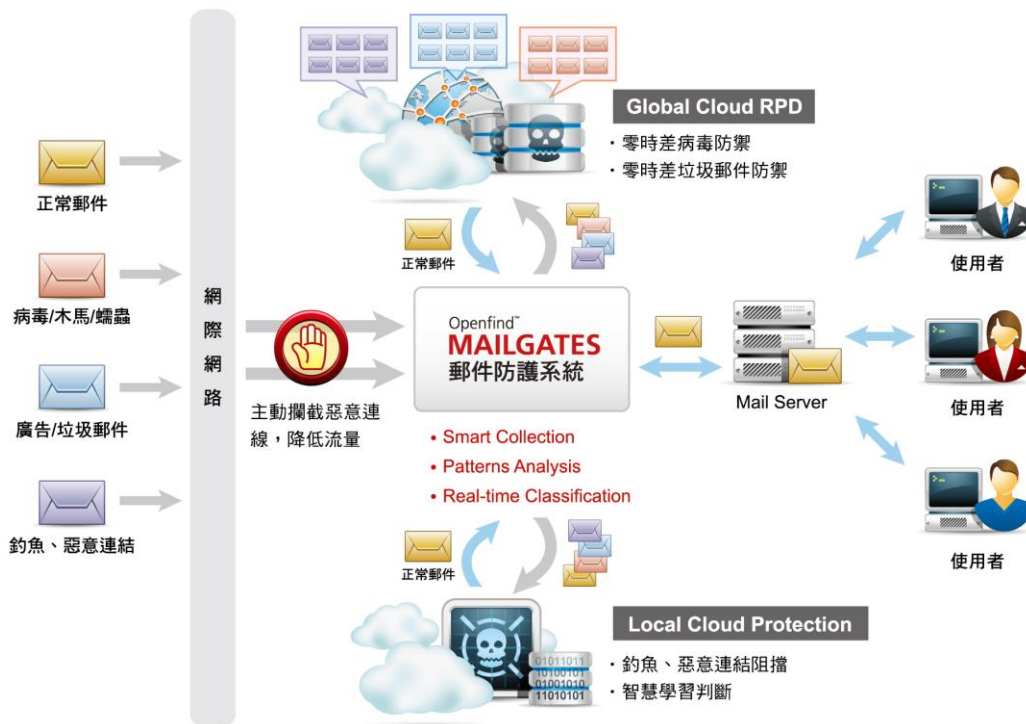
正常郵件

病毒/木馬/蠕蟲

廣告/垃圾郵件

釣魚、惡意連結

網
際
網
路

主動攔截惡意連線，降低流量

Global Cloud RPD

・零時差病毒防禦
・零時差垃圾郵件防禦

正常郵件

Openfind™
MAILGATES
郵件防護系統

• Smart Collection
• Patterns Analysis
• Real-time Classification

正常郵件

Mail Server

使用者

使用者

使用者

01011011
10100101
01001010
11010101

Local Cloud Protection

・釣魚、惡意連結阻擋
・智慧學習判斷